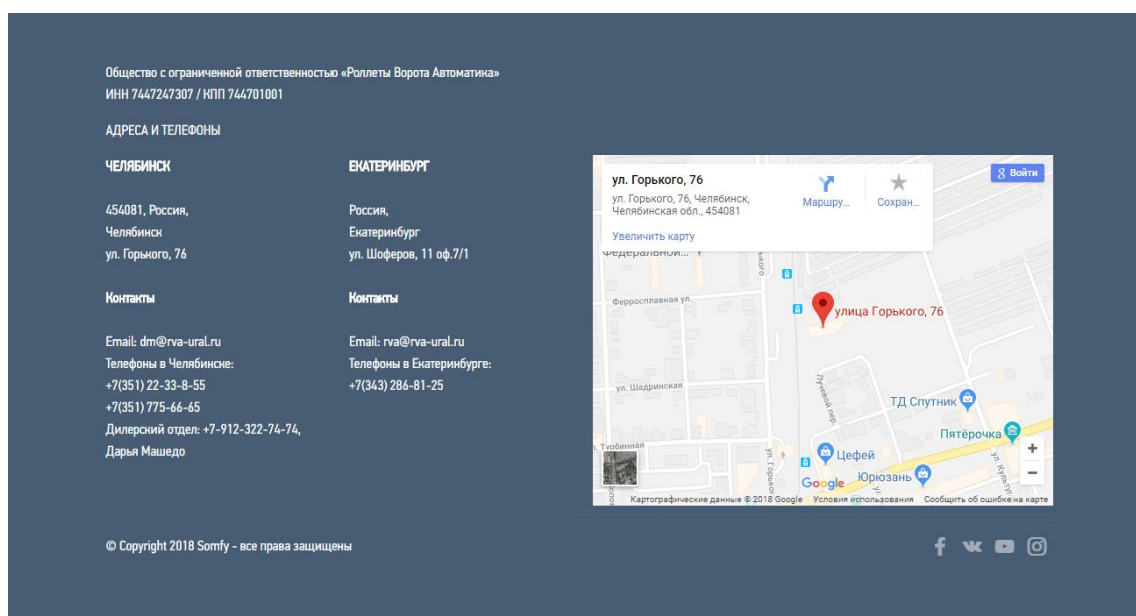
Общество с ограниченной ответственностью «Роллеты Ворота Автоматика»
ИНН 7447247307 / КПП 744701001

АДРЕСА И ТЕЛЕФОНЫ

ЧЕЛЯБИНСК

454081, Россия,
Челябинск
ул. Горького, 76

Контакты

Email: dm@rva-ural.ru
Телефоны в Челябинске:
+7(351) 22-33-8-55
+7(351) 775-66-65
Дилерский отдел: +7-912-322-74-74,
Дарья Машедо

ЕКАТЕРИНБУРГ

Россия,
Екатеринбург
ул. Шоферов, 11 оф.7/1

Контакты

Email: rva@rva-ural.ru
Телефоны в Екатеринбурге:
+7(343) 286-81-25

ул. Горького, 76
ул. Горького, 76, Челябинск, Челябинская обл., 454081
Маршру...
Сохран...
Увеличить карту
Войти
Федеральной...
Ферросплавная ул.
улица Горького, 76
ул. Шадринская
Лучевой пер.
ТД Спутник
Пятёрочка
Турбинная
ул. Горького
Цефей
Юрюзань
ул. Культуры
Google
Картографические данные © 2018 Google Условия использования Сообщить об ошибке на карте

© Copyright 2018 Somfy - все права защищены